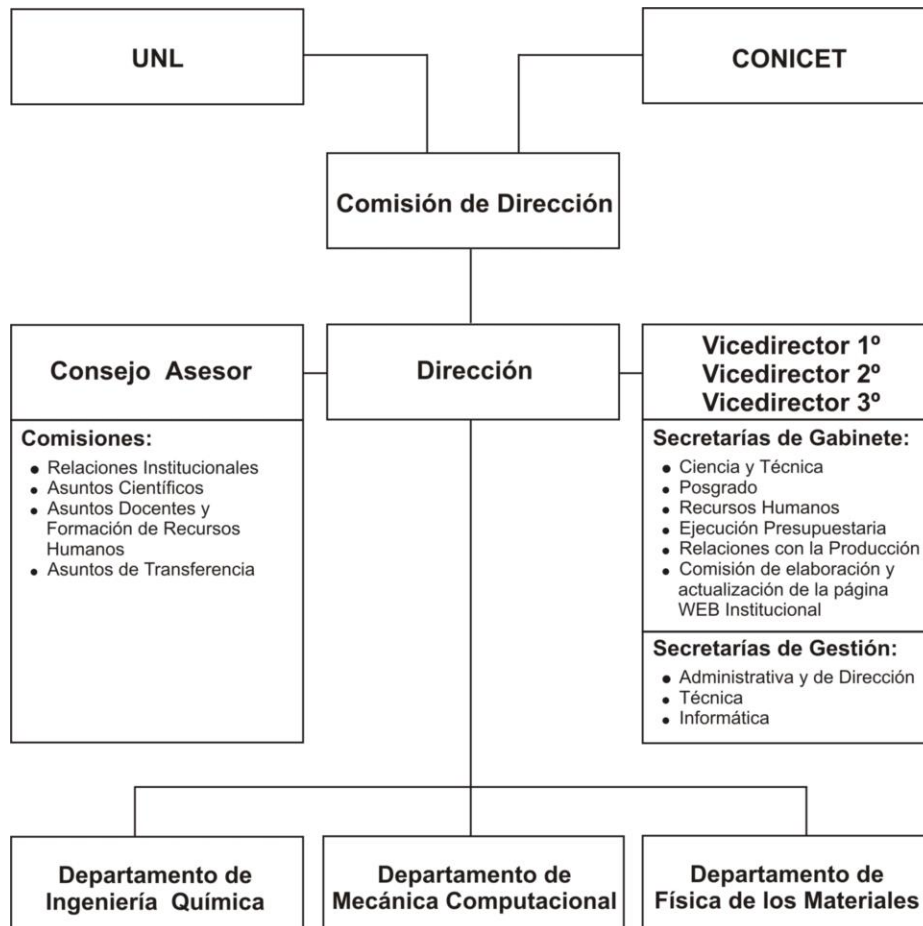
UNL

CONICET

Comisión de Dirección

Consejo Asesor

Dirección

Vicedirector 1º
Vicedirector 2º
Vicedirector 3º

Comisiones:

- Relaciones Institucionales
- Asuntos Científicos
- Asuntos Docentes y Formación de Recursos Humanos
- Asuntos de Transferencia

Secretarías de Gabinete:

- Ciencia y Técnica
- Posgrado
- Recursos Humanos
- Ejecución Presupuestaria
- Relaciones con la Producción
- Comisión de elaboración y actualización de la página WEB Institucional

Secretarías de Gestión:

- Administrativa y de Dirección
- Técnica
- Informática

Departamento de Ingeniería Química

Departamento de Mecánica Computacional

Departamento de Física de los Materiales